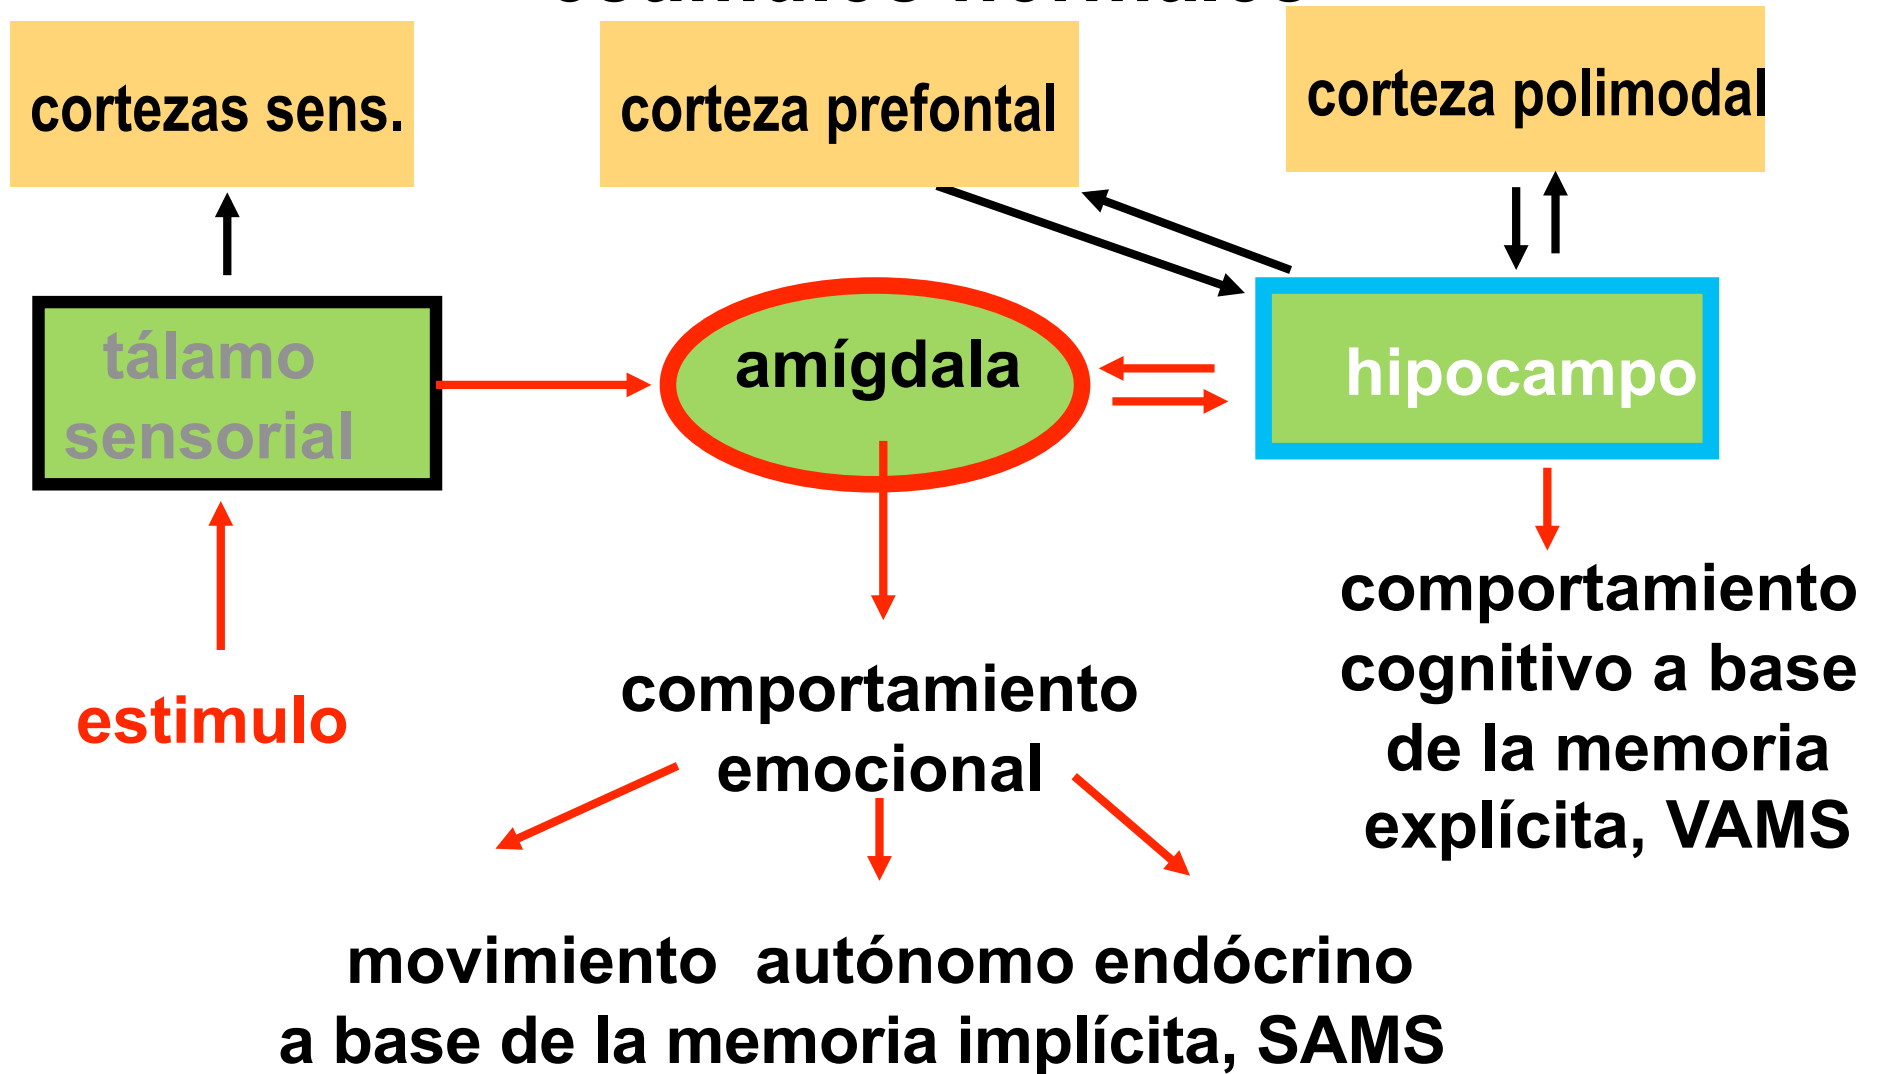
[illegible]

cortezas sens.

corteza prefontal

corteza polimodal

tálamo sensorial

amígdala

hipocampo

estimulo

comportamiento emocional

comportamiento cognitivo a base de la memoria explícita, VAMS

movimiento autónomo endócrino
a base de la memoria implícita, SAMS